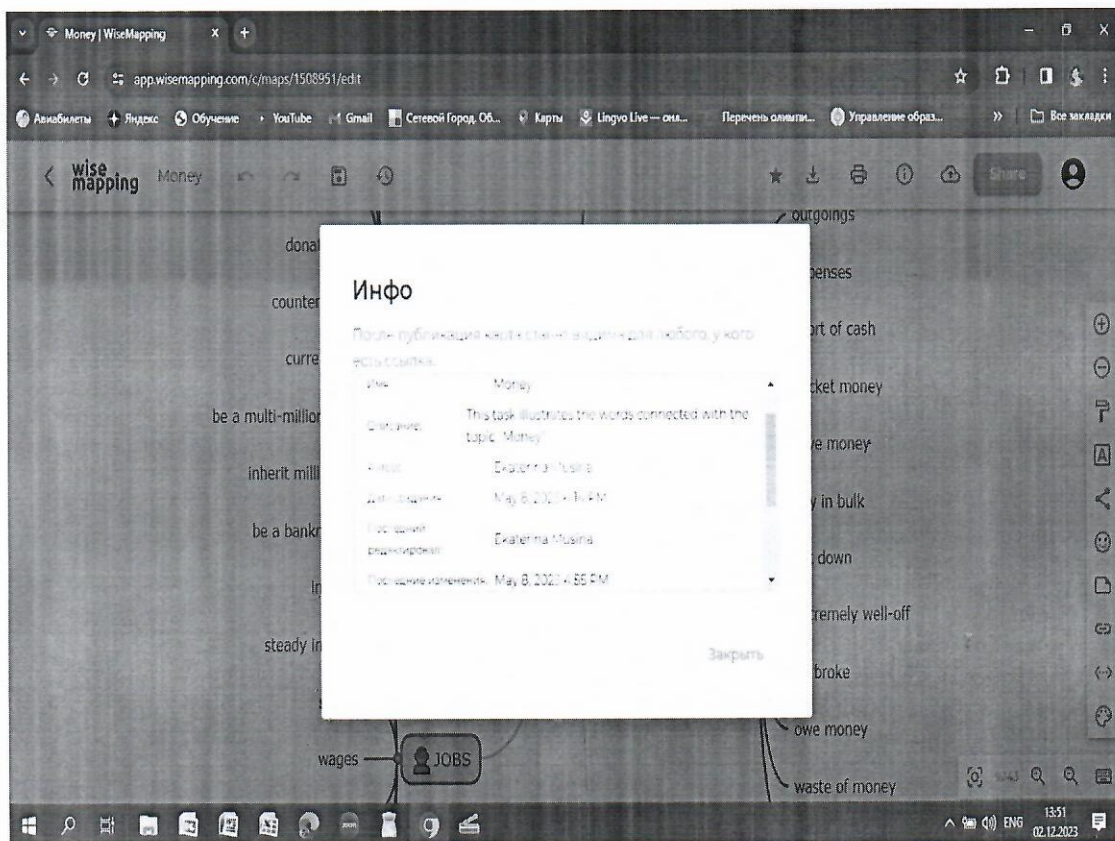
Money | WiseMapping × +

app.wisemapping.com/c/maps/1508951/edit

Авиабилеты Яндекс Обучение YouTube Gmail Сетевой Город. Об... Карты Lingvo Live — онл... Перечень олимпи... Управление образ... » Все закладки

wise mapping Money

Share

donat
counter
curre
be a multi-million
inherit milli
be a bankr
In
steady in
wages
JOBS

outgoings
penses
rt of cash
cket money
e money
y in bulk
down
remely well-off
broke
owe money
waste of money

Инфо

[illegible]

| Имя | Money |
|---|---|
| Описание | This task illustrates the words connected with the topic "Money" |
| Автор | Ekaterina Musina |
| Дата создания | May 8, 202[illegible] PM |
| Последний редактировал | Ekaterina Musina |
| Последние изменения | May 8, 202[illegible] 55 PM |

Закрыть

ENG 13:51 02.12.2023